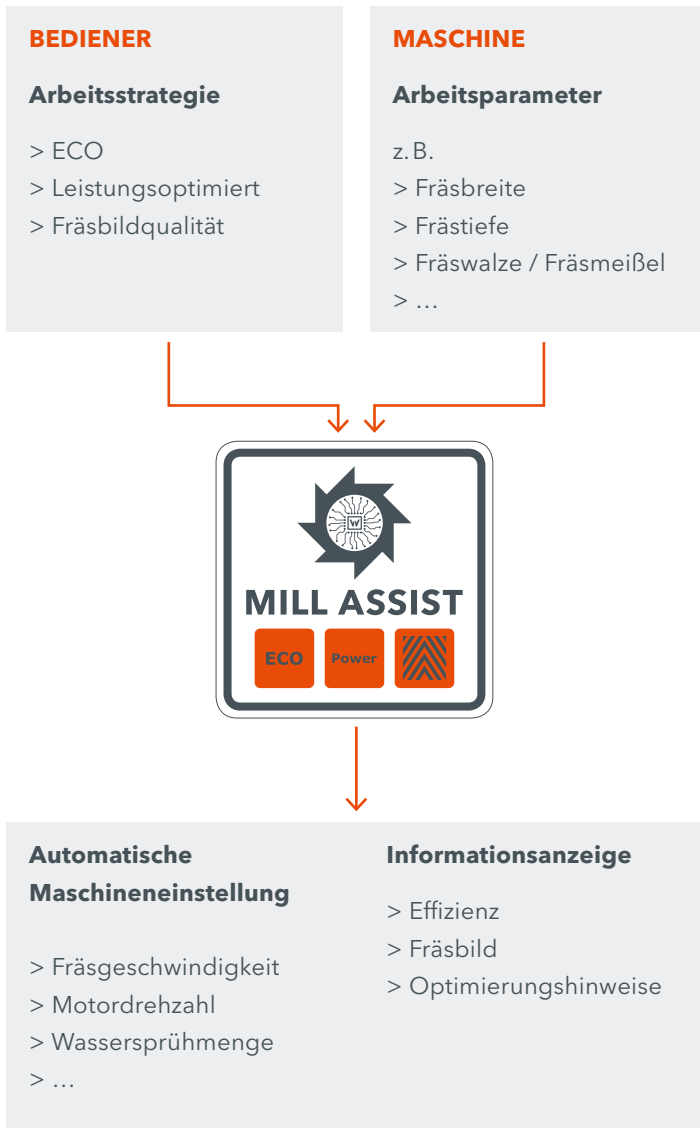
BEDIENER

Arbeitsstrategie

> ECO
> Leistungsoptimiert
> Fräsbildqualität

MASCHINE

Arbeitsparameter

z. B.
> Fräsbreite
> Frästiefe
> Fräswalze / Fräsmeißel
> …

W

MILL ASSIST

ECO Power

Automatische Maschineneinstellung

> Fräsgeschwindigkeit
> Motordrehzahl
> Wassersprühmenge
> …

Informationsanzeige

> Effizienz
> Fräsbild
> Optimierungshinweise